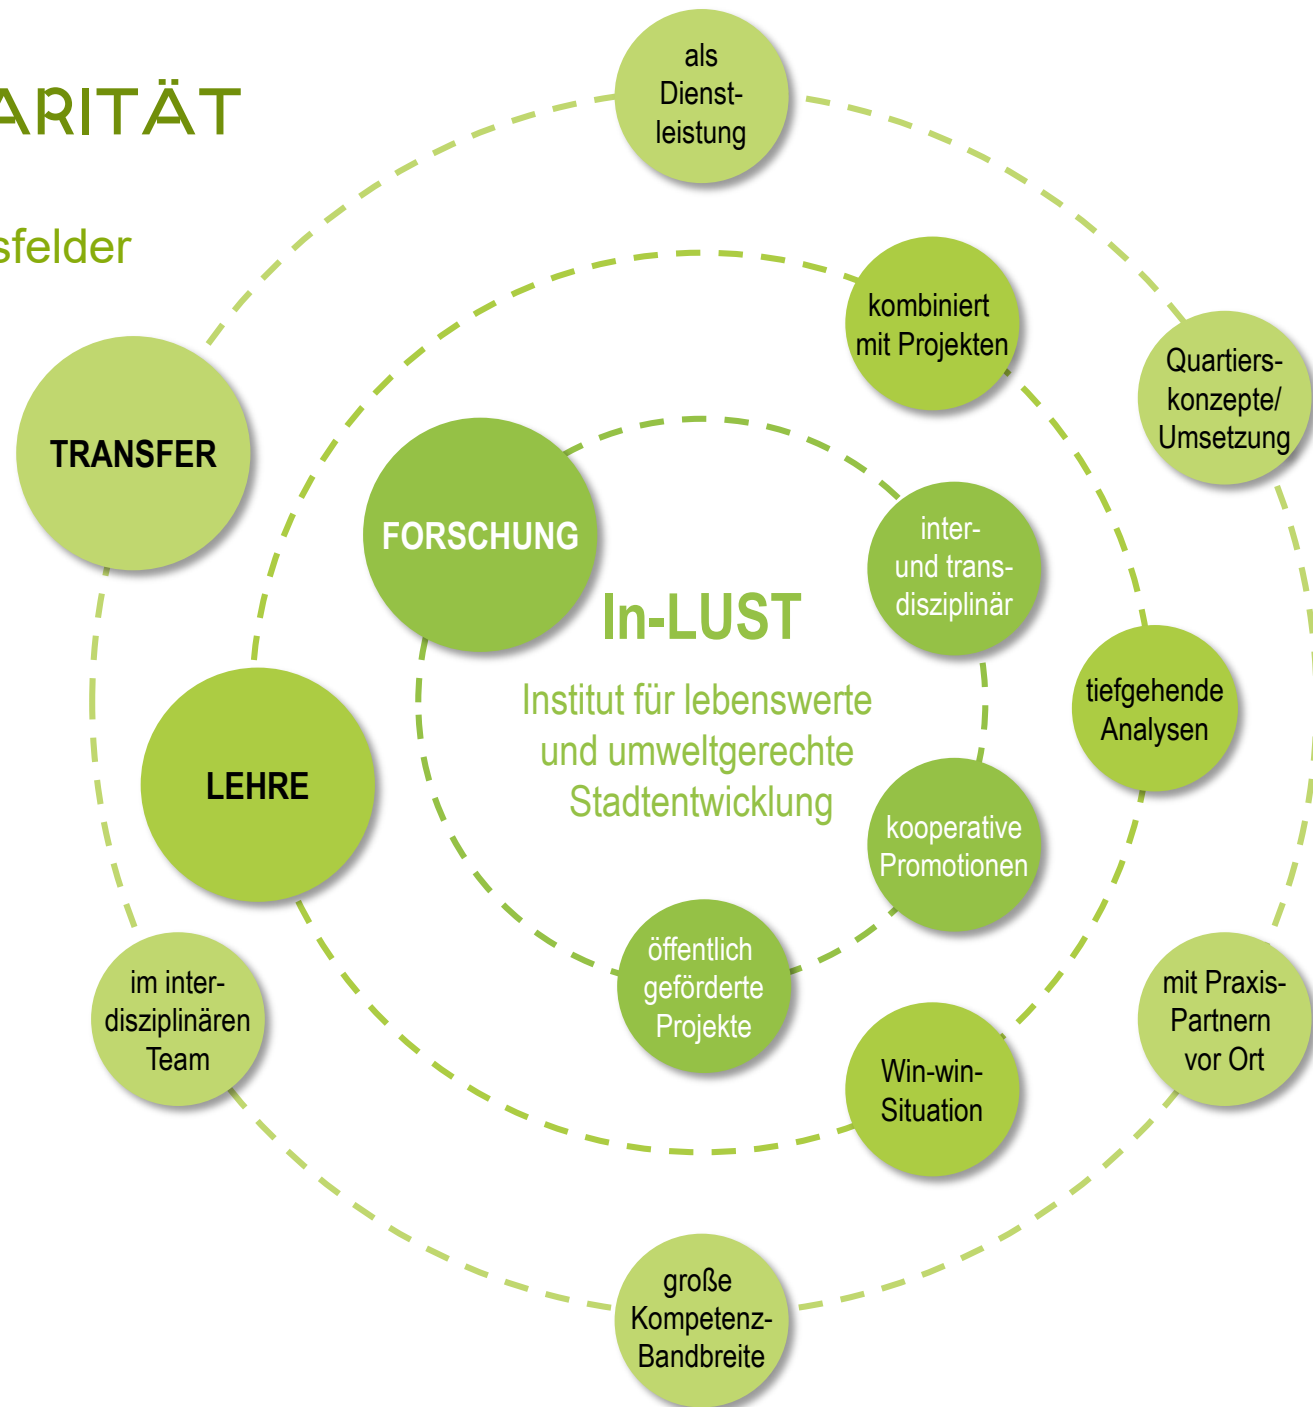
ARITÄT

sfelder

als Dienstleistung

kombiniert mit Projekten

Quartierskonzepte/ Umsetzung

TRANSFER

FORSCHUNG

interund transdisziplinär

In-LUST

Institut für lebenswerte und umweltgerechte Stadtentwicklung

tiefgehende Analysen

LEHRE

kooperative Promotionen

öffentlich geförderte Projekte

im interdisziplinären Team

mit Praxis-Partnern vor Ort

Win-win-Situation

große Kompetenz-Bandbreite